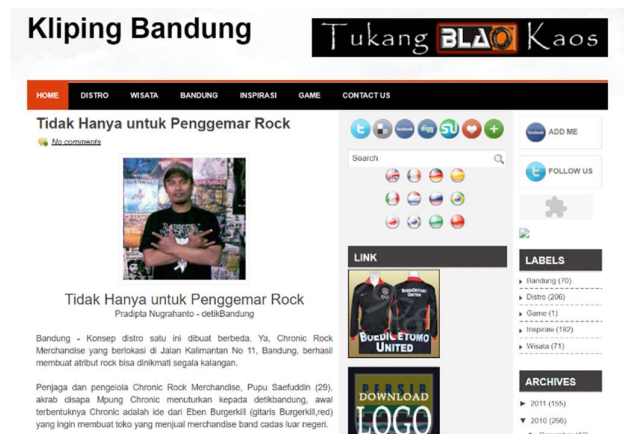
Kliping Bandung

Tukang BLAO Kaos

HOME DISTRO WISATA BANDUNG INSPIRASI GAME CONTACT US

Tidak Hanya untuk Penggemar Rock

No comments

Tidak Hanya untuk Penggemar Rock
Pradipta Nugrahanto - detikBandung

Bandung - Konsep distro satu ini dibuat berbeda. Ya, Chronic Rock Merchandise yang berlokasi di Jalan Kalimantan No 11, Bandung, berhasil membuat atribut rock bisa dinikmati segala kalangan.

Penjaga dan pengelola Chronic Rock Merchandise, Pupu Saefuddin (29), akrab disapa Mpung Chronic menuturkan kepada detikbandung, awal terbentuknya Chronic adalah ide dari Eben Burgerkill (gitaris Burgerkill,red) yang ingin membuat toko yang menjual merchandise band cadas luar negeri.

Search

LINK

BOEDIE ETOMO UNITED

PERSIB DOWNLOAD LOGO

ADD ME

FOLLOW US

LABELS
Bandung (70)
Distro (206)
Game (1)
Inspirasi (192)
Wisata (71)

ARCHIVES
► 2011 (155)
▼ 2010 (266)
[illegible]